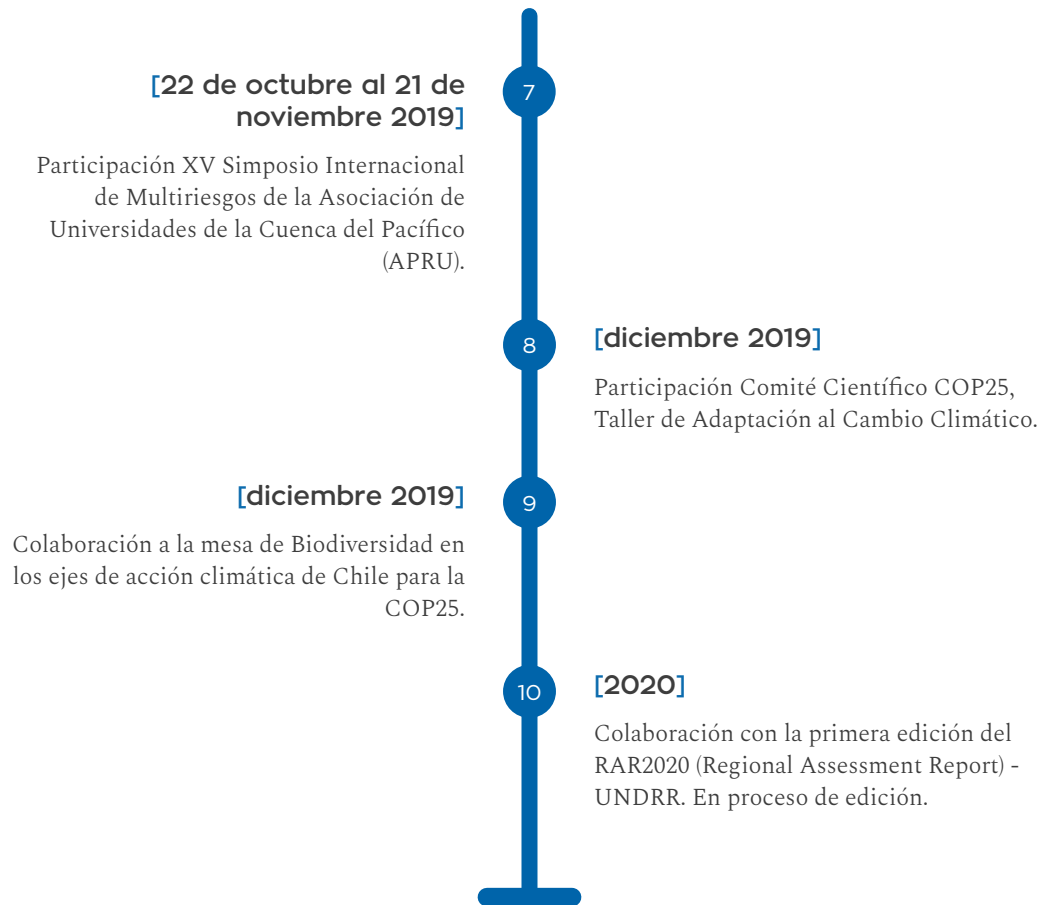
7

[22 de octubre al 21 de noviembre 2019]

Participación XV Simposio Internacional de Multiriesgos de la Asociación de Universidades de la Cuenca del Pacífico (APRU).

8

[diciembre 2019]

Participación Comité Científico COP25, Taller de Adaptación al Cambio Climático.

9

[diciembre 2019]

Colaboración a la mesa de Biodiversidad en los ejes de acción climática de Chile para la COP25.

10

[2020]

Colaboración con la primera edición del RAR2020 (Regional Assessment Report) - UNDRR. En proceso de edición.